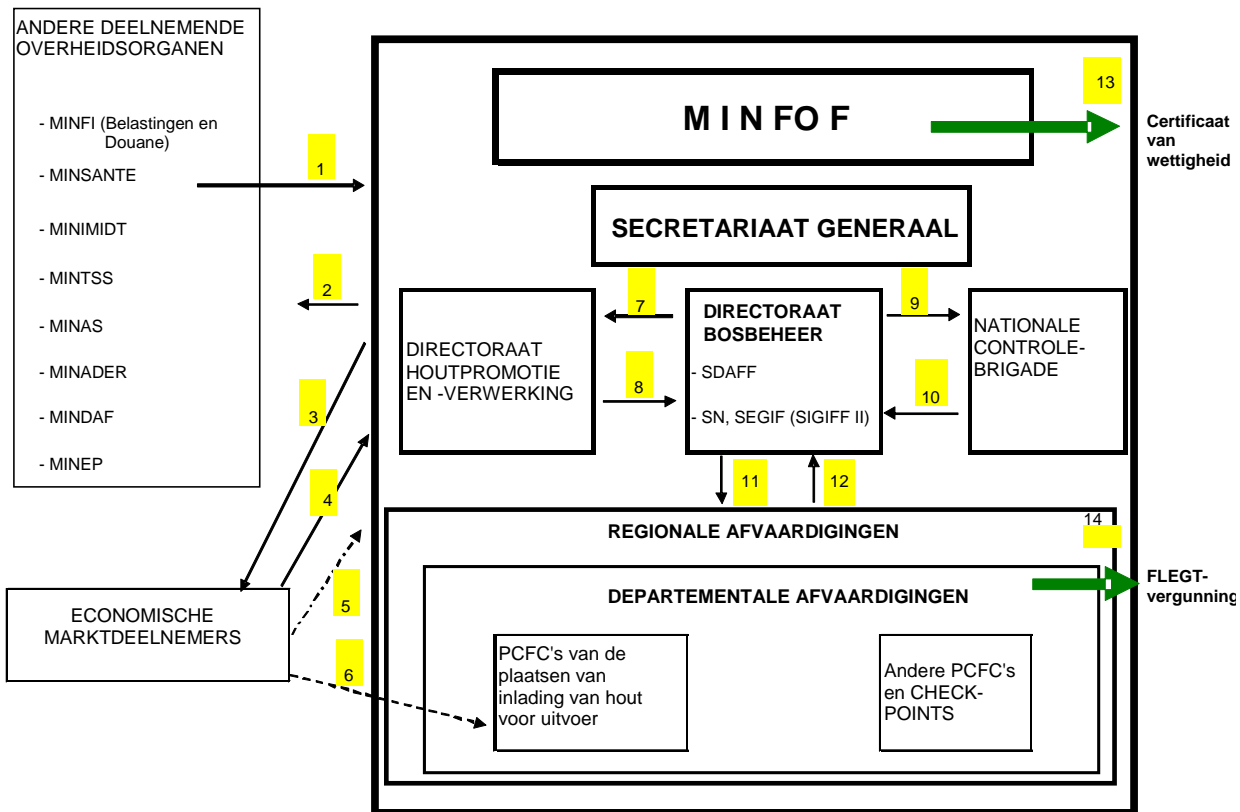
ANDERE DEELNEMENDE OVERHEIDSORGANEN

- MINFI (Belastingen en Douane)

- MINSANTE

- MINIMIDT

- MINTSS

- MINAS

- MINADER

- MINDAF

- MINEP

1

2

3

4

5

6

ECONOMISCHE MARKTDEELNEMERS

M I N FO F

13

Certificaat van wettigheid

SECRETARIAAT GENERAAL

7

9

DIRECTORAAT HOUTPROMOTIE EN -VERWERKING

8

DIRECTORAAT BOSBEHEER

- SDAFF

- SN, SEGIF (SIGIFF II)

NATIONALE CONTROLE-BRIGADE

10

11

12

REGIONALE AFVAARDIGINGEN

14

DEPARTEMENTALE AFVAARDIGINGEN

FLEGT-vergunning

PCFC's van de plaatsen van inlading van hout voor uitvoer

Andere PCFC's en CHECK-POINTS